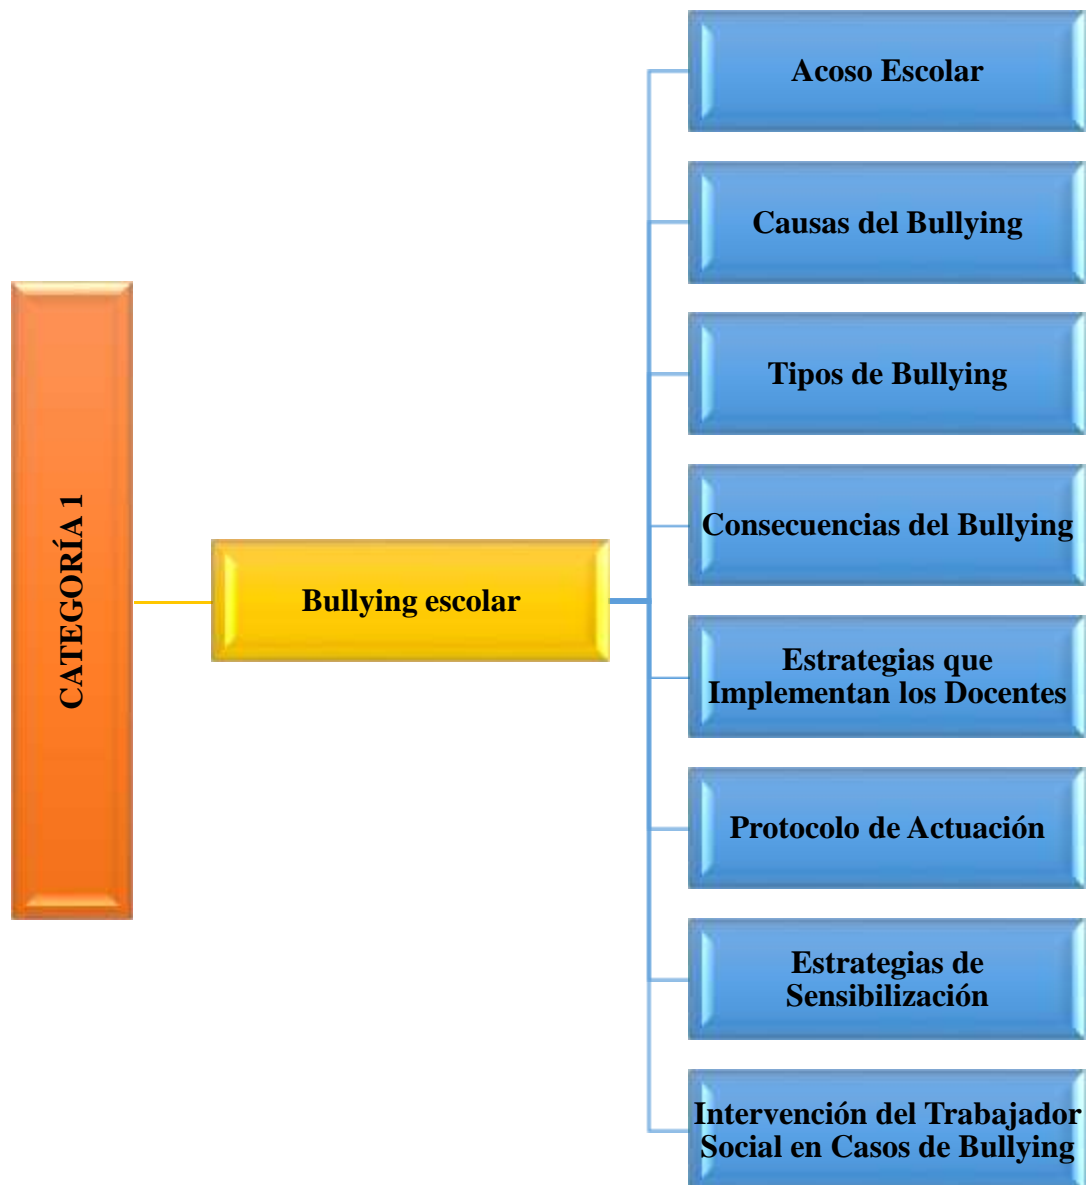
CATEGORÍA 1

Bullying escolar

Acoso Escolar

Causas del Bullying

Tipos de Bullying

Consecuencias del Bullying

Estrategias que Implementan los Docentes

Protocolo de Actuación

Estrategias de Sensibilización

Intervención del Trabajador Social en Casos de Bullying